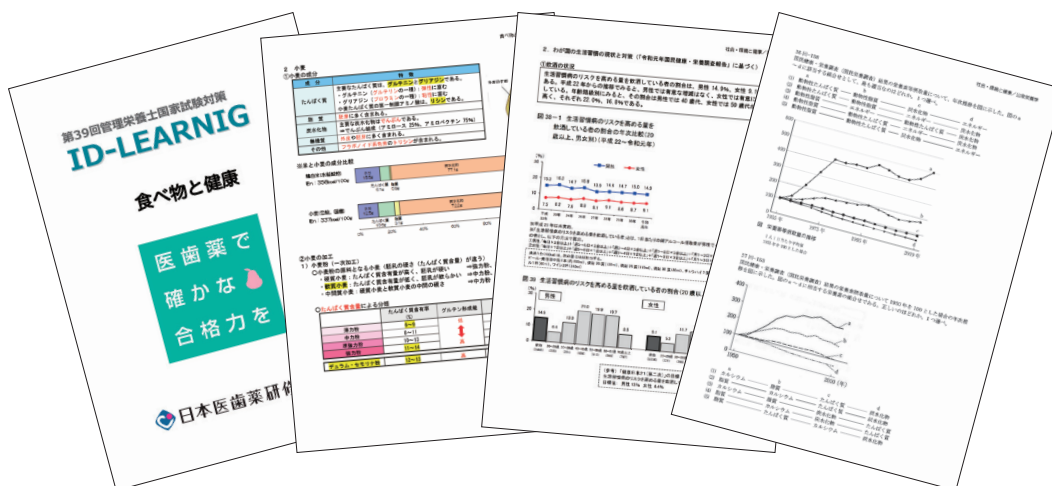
第39回管理栄養士国家試験対策
ID-LEARNIG

食べ物と健康

医歯薬で
確かな
合格力を

日本医歯薬研修

2　小麦
①小麦の成分

| | 特徴 |
|---|---|
| たんぱく質 | 主要なたんぱく質は、グルテニンとグリアジンである。 ・グルテニン（グルテリンの一種） 弾性に富む ・グリアジン（プロラミンの一種） 粘性に富む |
| 脂質 | |
| 炭水化物 | でんぷん組成（アミロース 25%, アミロペクチン 75%） |
| 無機質 | |
| その他 | |

②米と小麦の成分比較

②小麦の加工
1）小麦粉（一次加工）

たんぱく質含量による分類

| | たんぱく質含量(%) | グルテン形成量 |
|---|---|---|
| 強力粉 | | |
| 中力粉 | 8～11 | |
| 準強力粉 | 11～12 | |
| 薄力粉 | 6～9 | |

デュラム・セモリナ粉

2．わが国の生活習慣病の現状と対策（令和元年国民健康・栄養調査報告）に基づく

①飲酒の状況
生活習慣病のリスクを高める量を飲酒している者の割合は、男性 14.9%、女性 9.1% である。

図 30－1　生活習慣病のリスクを高める量を飲酒している者の割合の年次比較（20歳以上、男女別）（平成 22～令和元年）

■ 男性　■ 女性

図　生活習慣病のリスクを高める量を飲酒している者の割合（20歳以上、性・年齢階級別）

男性　女性

2000 (年)
2020 (年)
① 脂質
② 脂質
③ 脂質
④ 炭水化物
⑤ 炭水化物
カルシウム
たんぱく質
炭水化物